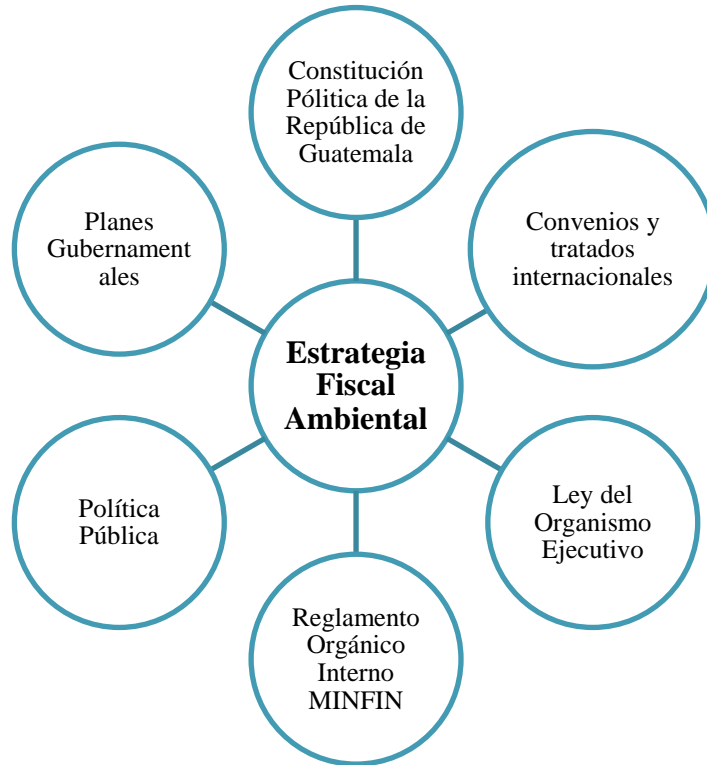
Constitución Política de la República de Guatemala

Convenios y tratados internacionales

Ley del Organismo Ejecutivo

Reglamento Orgánico Interno MINFIN

Política Pública

Planes Gubernament ales

Estrategia Fiscal Ambiental